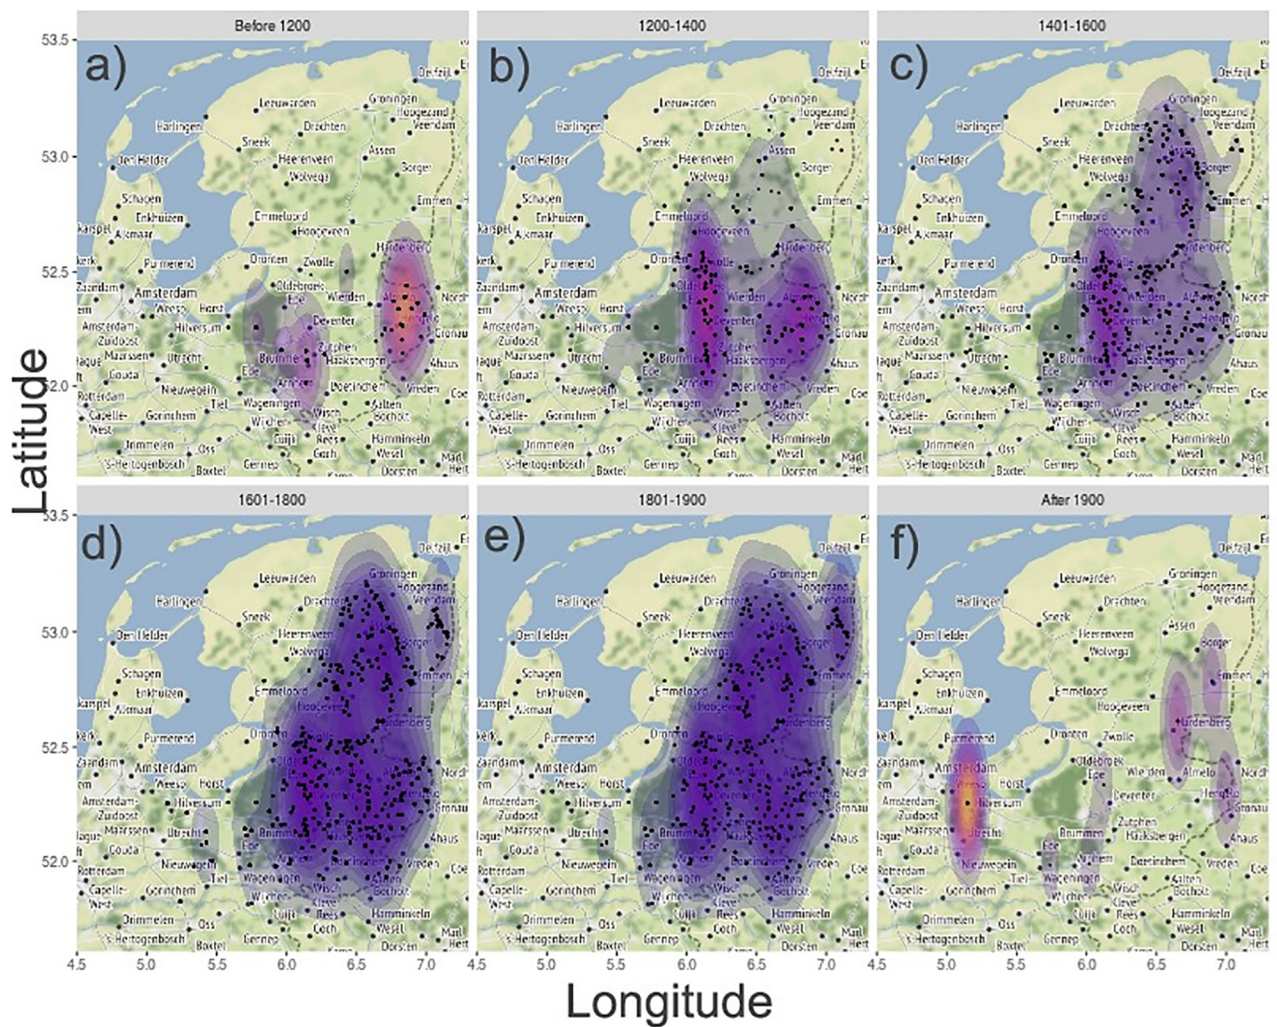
Before 1200

a)

1200-1400

b)

1401-1600

c)

1601-1800

d)

1801-1900

e)

After 1900

f)

53.5
53.0
52.5
52.0

Latitude

4.5 5.0 5.5 6.0 6.5 7.0

Longitude

Delfzijl
Leeuwarden
Groningen
Harlingen
Hoogezand
Veendam
Drachten
Sneek
Assen
Den Helder
Heerenveen
Borger
Wolvega
Schagen
Emmen
Enkhuizen
Emmeloord
Alkmaar
Hoogeveen
Purmerend
Dronten
Zwolle
Hardenberg
Oldebroek
Zaandam
Amsterdam
Epe
Wierden
Weesp
Horst
Almelo
Hilversum
Deventer
Hengelo
Zuidoost
Gronau
Maarssen
Utrecht
Zutphen
Haaksbergen
Ahaus
Gouda
Ede
Arnhem
Nieuwegein
Doetinchem
Vreden
Rotterdam
Tiel
Wageningen
Aalten
Bocholt
Capelle-West
Gorinchem
Wijchen
Kleve
Drimmelen
Oss
Cuijk
Rees
Hamminkeln
Goch
Wesel
's-Hertogenbosch
Boxtel
Gennep
Dorsten
Marl